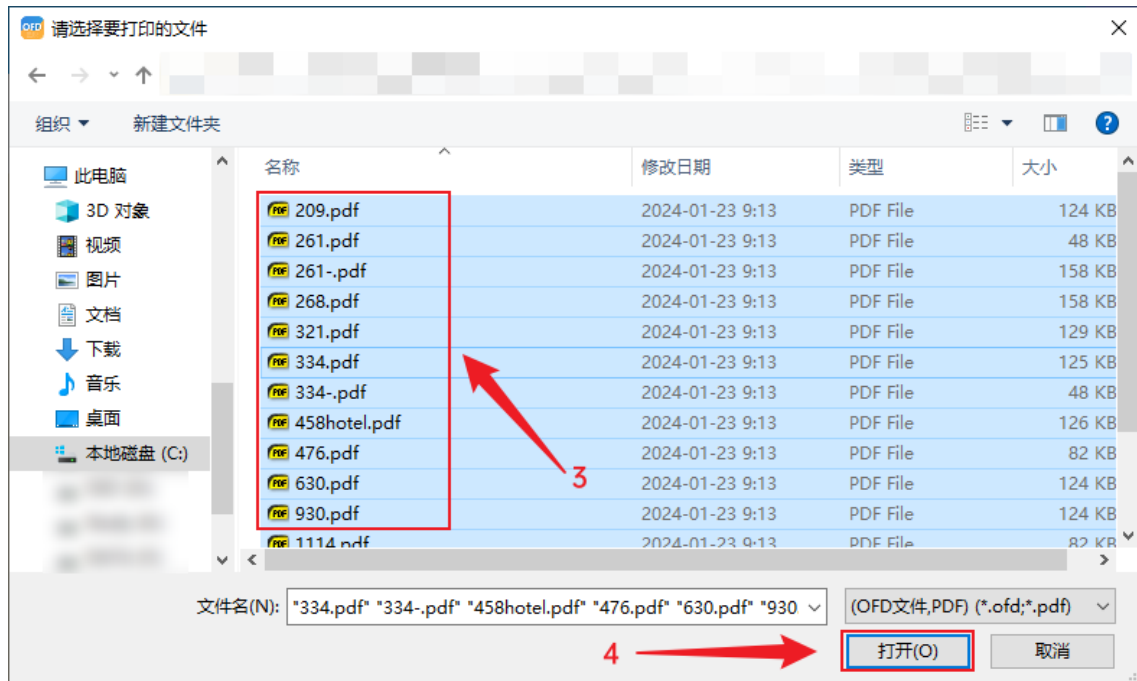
OFD 请选择要打印的文件

组织 ▾ 新建文件夹

此电脑
3D 对象
视频
图片
文档
下载
音乐
桌面
本地磁盘 (C:)

| 名称 | 修改日期 | 类型 | 大小 |
|---|---|---|---|
| 209.pdf | 2024-01-23 9:13 | PDF File | 124 KB |
| 261.pdf | 2024-01-23 9:13 | PDF File | 48 KB |
| 261-.pdf | 2024-01-23 9:13 | PDF File | 158 KB |
| 268.pdf | 2024-01-23 9:13 | PDF File | 158 KB |
| 321.pdf | 2024-01-23 9:13 | PDF File | 129 KB |
| 334.pdf | 2024-01-23 9:13 | PDF File | 125 KB |
| 334-.pdf | 2024-01-23 9:13 | PDF File | 48 KB |
| 458hotel.pdf | 2024-01-23 9:13 | PDF File | 126 KB |
| 476.pdf | 2024-01-23 9:13 | PDF File | 82 KB |
| 630.pdf | 2024-01-23 9:13 | PDF File | 124 KB |
| 930.pdf | 2024-01-23 9:13 | PDF File | 124 KB |
| 1114.pdf | 2024-01-23 9:13 | PDF File | 82 KB |

3

文件名(N): "334.pdf" "334-.pdf" "458hotel.pdf" "476.pdf" "630.pdf" "930
(OFD文件,PDF) (*.ofd;*.pdf)

4

打开(O) 取消